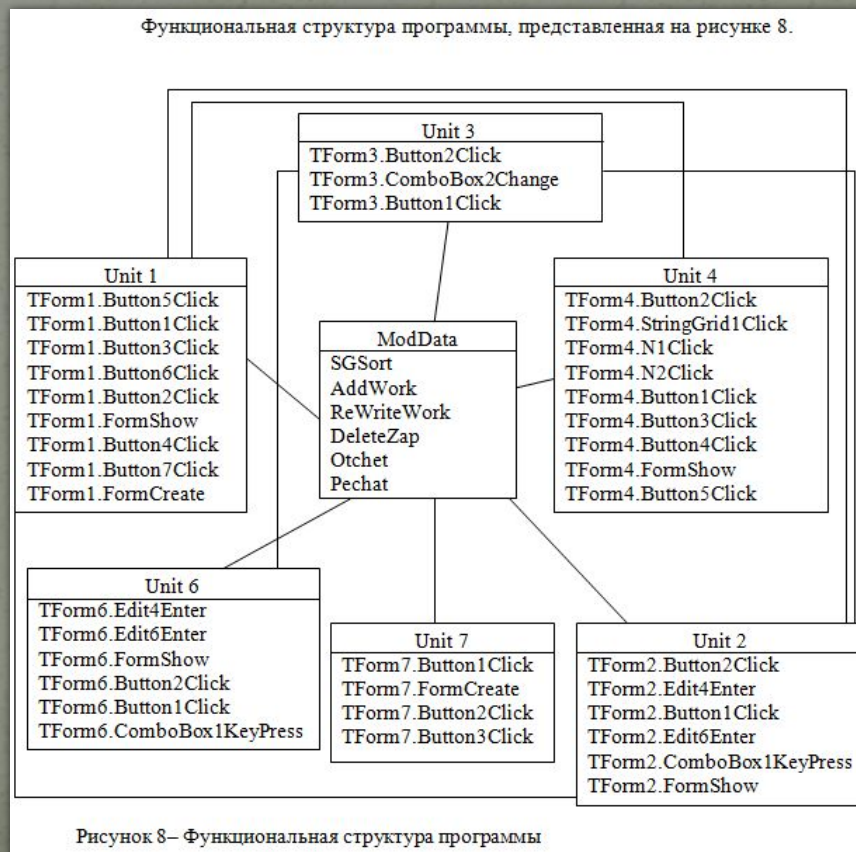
Функциональная структура программы, представленная на рисунке 8.

Unit 3
TForm3.Button2Click
TForm3.ComboBox2Change
TForm3.Button1Click

Unit 1
TForm1.Button5Click
TForm1.Button1Click
TForm1.Button3Click
TForm1.Button6Click
TForm1.Button2Click
TForm1.FormShow
TForm1.Button4Click
TForm1.Button7Click
TForm1.FormCreate

ModData
SGSort
AddWork
ReWriteWork
DeleteZap
Otchet
Pechat

Unit 4
TForm4.Button2Click
TForm4.StringGrid1Click
TForm4.N1Click
TForm4.N2Click
TForm4.Button1Click
TForm4.Button3Click
TForm4.Button4Click
TForm4.FormShow
TForm4.Button5Click

Unit 6
TForm6.Edit4Enter
TForm6.Edit6Enter
TForm6.FormShow
TForm6.Button2Click
TForm6.Button1Click
TForm6.ComboBox1KeyPress

Unit 7
TForm7.Button1Click
TForm7.FormCreate
TForm7.Button2Click
TForm7.Button3Click

Unit 2
TForm2.Button2Click
TForm2.Edit4Enter
TForm2.Button1Click
TForm2.Edit6Enter
TForm2.ComboBox1KeyPress
TForm2.FormShow

Рисунок 8– Функциональная структура программы